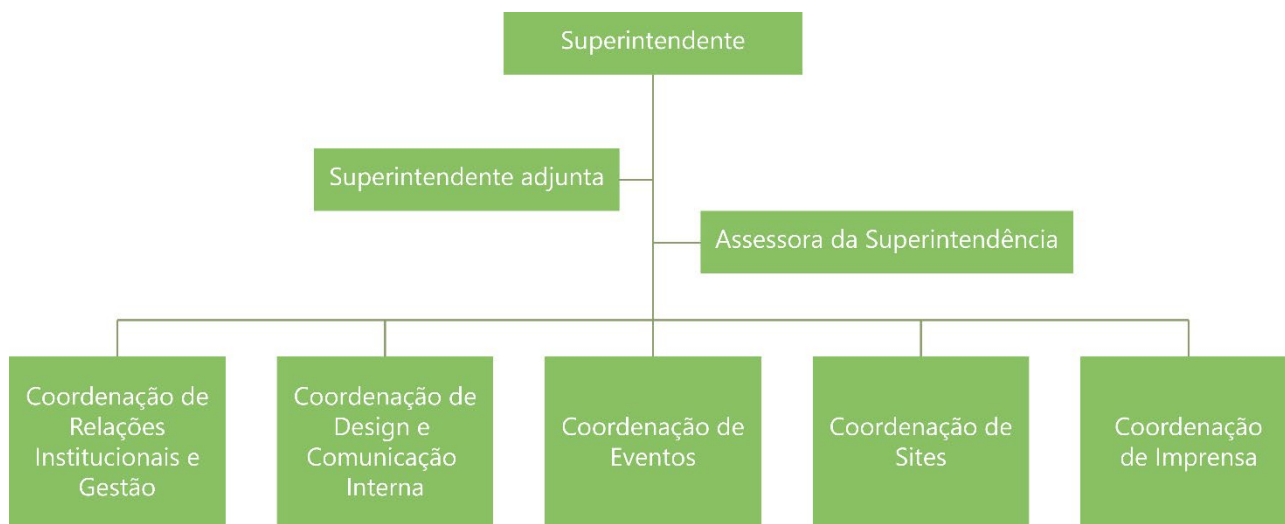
Superintendente

Superintendente adjunta

Assessora da Superintendência

Coordenação de Relações Institucionais e Gestão

Coordenação de Design e Comunicação Interna

Coordenação de Eventos

Coordenação de Sites

Coordenação de Imprensa